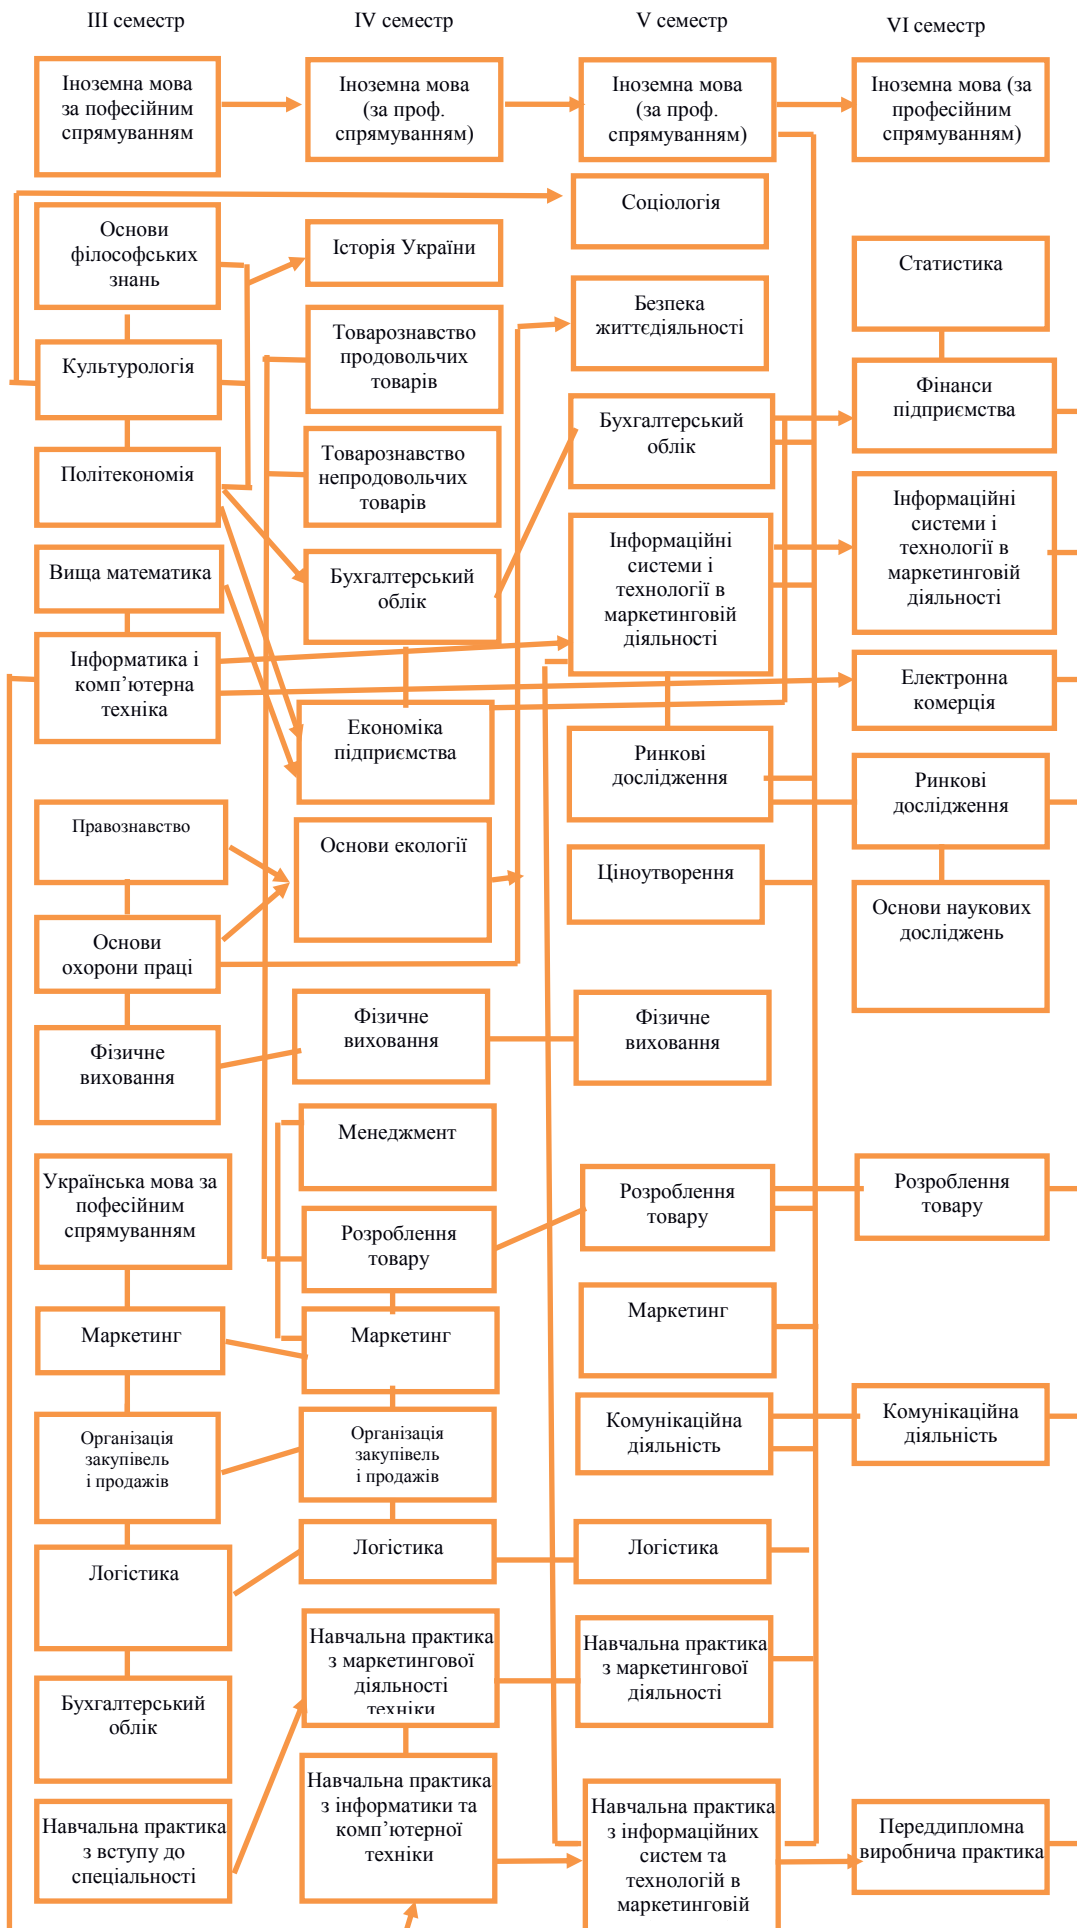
III семестр

IV семестр

V семестр

VI семестр

Іноземна мова за пофесійним спрямуванням

Іноземна мова (за проф. спрямуванням)

Іноземна мова (за проф. спрямуванням)

Іноземна мова (за професійним спрямуванням)

Соціологія

Основи філософських знань

Історія України

Статистика

Безпека життєдіяльності

Товарознавство продовольчих товарів

Культурологія

Фінанси підприємства

Бухгалтерський облік

Товарознавство непродовольчих товарів

Політекономія

Інформаційні системи і технології в маркетинговій діяльності

Інформаційні системи і технології в маркетинговій діяльності

Вища математика

Бухгалтерський облік

Інформатика і комп'ютерна техніка

Електронна комерція

Економіка підприємства

Ринкові дослідження

Ринкові дослідження

Правознавство

Основи екології

Ціноутворення

Основи наукових досліджень

Основи охорони праці

Фізичне виховання

Фізичне виховання

Фізичне виховання

Менеджмент

Українська мова за пофесійним спрямуванням

Розроблення товару

Розроблення товару

Розроблення товару

Маркетинг

Маркетинг

Маркетинг

Організація закупівель і продажів

Організація закупівель і продажів

Комунікаційна діяльність

Комунікаційна діяльність

Логістика

Логістика

Логістика

Навчальна практика з маркетингової діяльності техніки

Навчальна практика з маркетингової діяльності

Бухгалтерський облік

Навчальна практика з вступу до спеціальності

Навчальна практика з інформатики та комп'ютерної техніки

Навчальна практика з інформаційних систем та технологій в маркетинговій

Переддипломна виробнича практика